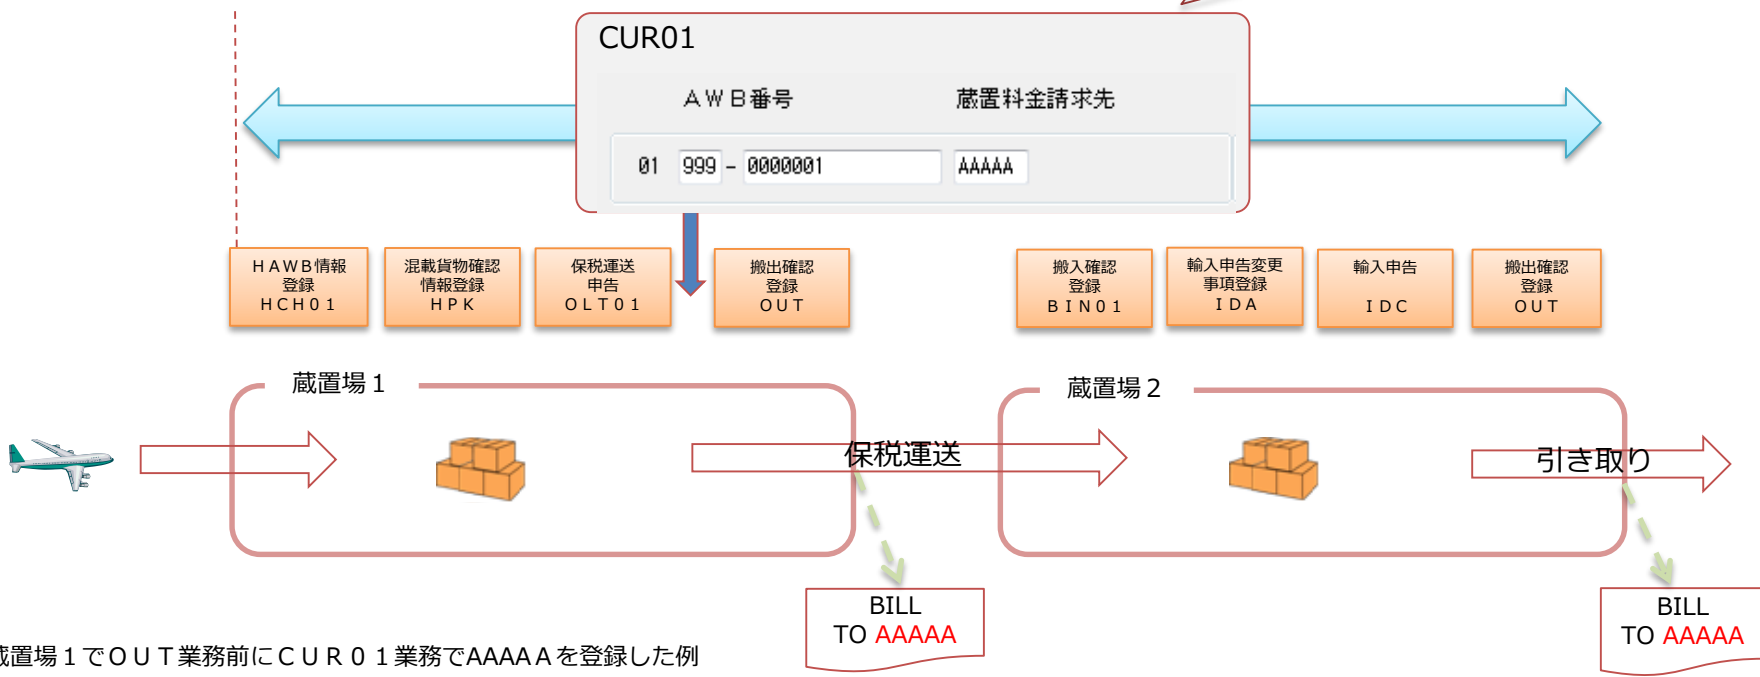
CUR01

ＡＷＢ番号　蔵置料金請求先

01　999 - 0000001　AAAAA

ＨＡＷＢ情報登録 ＨＣＨ０１

混載貨物確認情報登録 ＨＰＫ

保税運送申告 ＯＬＴ０１

搬出確認登録 ＯＵＴ

搬入確認登録 ＢＩＮ０１

輸入申告変更事項登録 ＩＤＡ

輸入申告 ＩＤＣ

搬出確認登録 ＯＵＴ

蔵置場１

保税運送

蔵置場２

引き取り

BILL
TO AAAAA

BILL
TO AAAAA

蔵置場１でＯＵＴ業務前にＣＵＲ０１業務でAAAAＡを登録した例